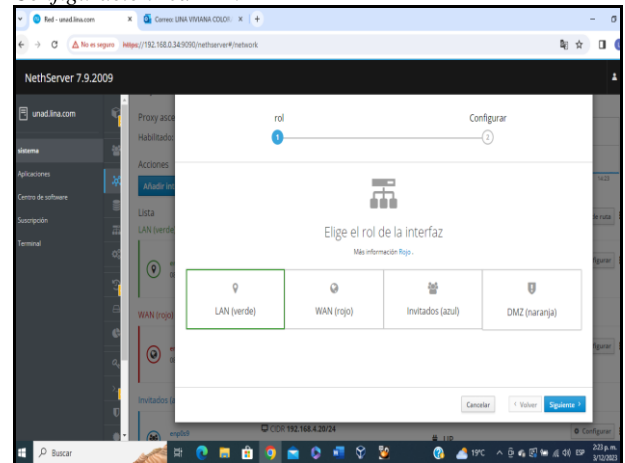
Red - unad.lina.com
Correo: LINA VIVIANA COLOR
No es seguro https://192.168.0.34:9090/nethserver#/network
NethServer 7.9.2009
unad.lina.com
sistema
Aplicaciones
Centro de software
Suscripción
Terminal
Proxy asce
Habilitado
Acciones
Añadir in
Lista
LAN (verde
WAN (rojo)
Invitados (a
rol
1
Configurar
2
Elige el rol de la interfaz
Más información Rojo .
LAN (verde)
WAN (rojo)
Invitados (azul)
DMZ (naranja)
Cancelar
‹ Volver
Siguiente ›
DDR 192.168.4.20/24
Configurar
Buscar
19°C
2:23 p. m.
3/12/2023